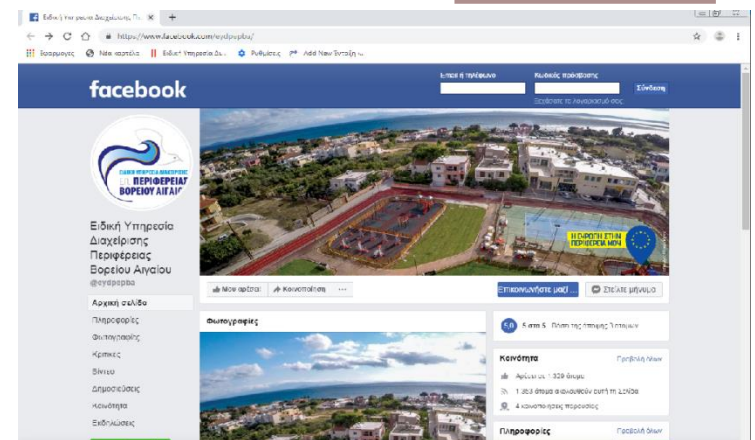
Ειδική Υπηρεσία Διαχείρισης Π... ×

https://www.facebook.com/eydpvpba/

Εφαρμογές Νέα καρτέλα Ειδική Υπηρεσία Δι... Ρυθμίσεις Add New Σύνταξη ...

facebook

Email ή τηλέφωνο Κωδικός πρόσβασης Σύνδεση

Ξεχάσατε τον λογαριασμό σας;

ΕΙΔΙΚΗ ΥΠΗΡΕΣΙΑ ΔΙΑΧΕΙΡΙΣΗΣ ΠΕΡΙΦΕΡΕΙΑΣ ΒΟΡΕΙΟΥ ΑΙΓΑΙΟΥ

Ειδική Υπηρεσία Διαχείρισης Περιφέρειας Βορείου Αιγαίου

@eydpvpba

Αρχική σελίδα

Πληροφορίες

Φωτογραφίες

Κριτικές

Βίντεο

Δημοσιεύσεις

Κοινότητα

Εκδηλώσεις

Η ΕΥΡΩΠΗ ΣΤΗΝ ΠΕΡΙΦΕΡΕΙΑ ΜΟΥ

Μου αρέσει Κοινοποίηση ...

Επικοινωνήστε μαζί ...

Στείλτε μήνυμα

Φωτογραφίες

5.0 5 στα 5 Βάσει της γνώμης 3 ατόμων

Κοινότητα Προβολή όλων

Αρέσει σε 1.329 άτομα

1.353 άτομα ακολουθούν αυτή τη σελίδα

4 check-in εδώ

Πληροφορίες Προβολή όλων